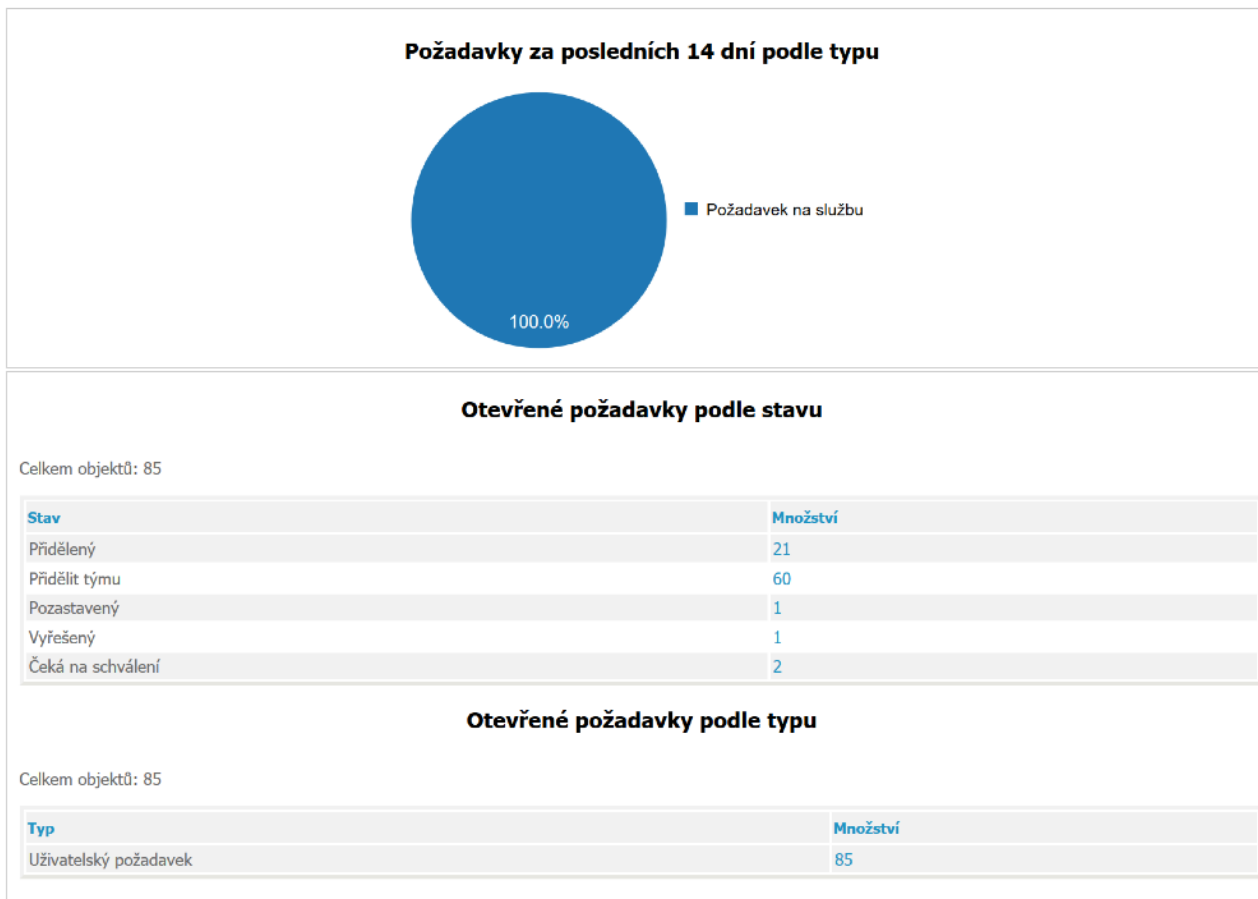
Požadavky za posledních 14 dní podle typu

Požadavek na službu

100.0%

Otevřené požadavky podle stavu

Celkem objektů: 85

| Stav | Množství |
|---|---|
| Přidělený | 21 |
| Přidělit týmu | 60 |
| Pozastavený | 1 |
| Vyřešený | 1 |
| Čeká na schválení | 2 |

Otevřené požadavky podle typu

Celkem objektů: 85

| Typ | Množství |
|---|---|
| Uživatelský požadavek | 85 |